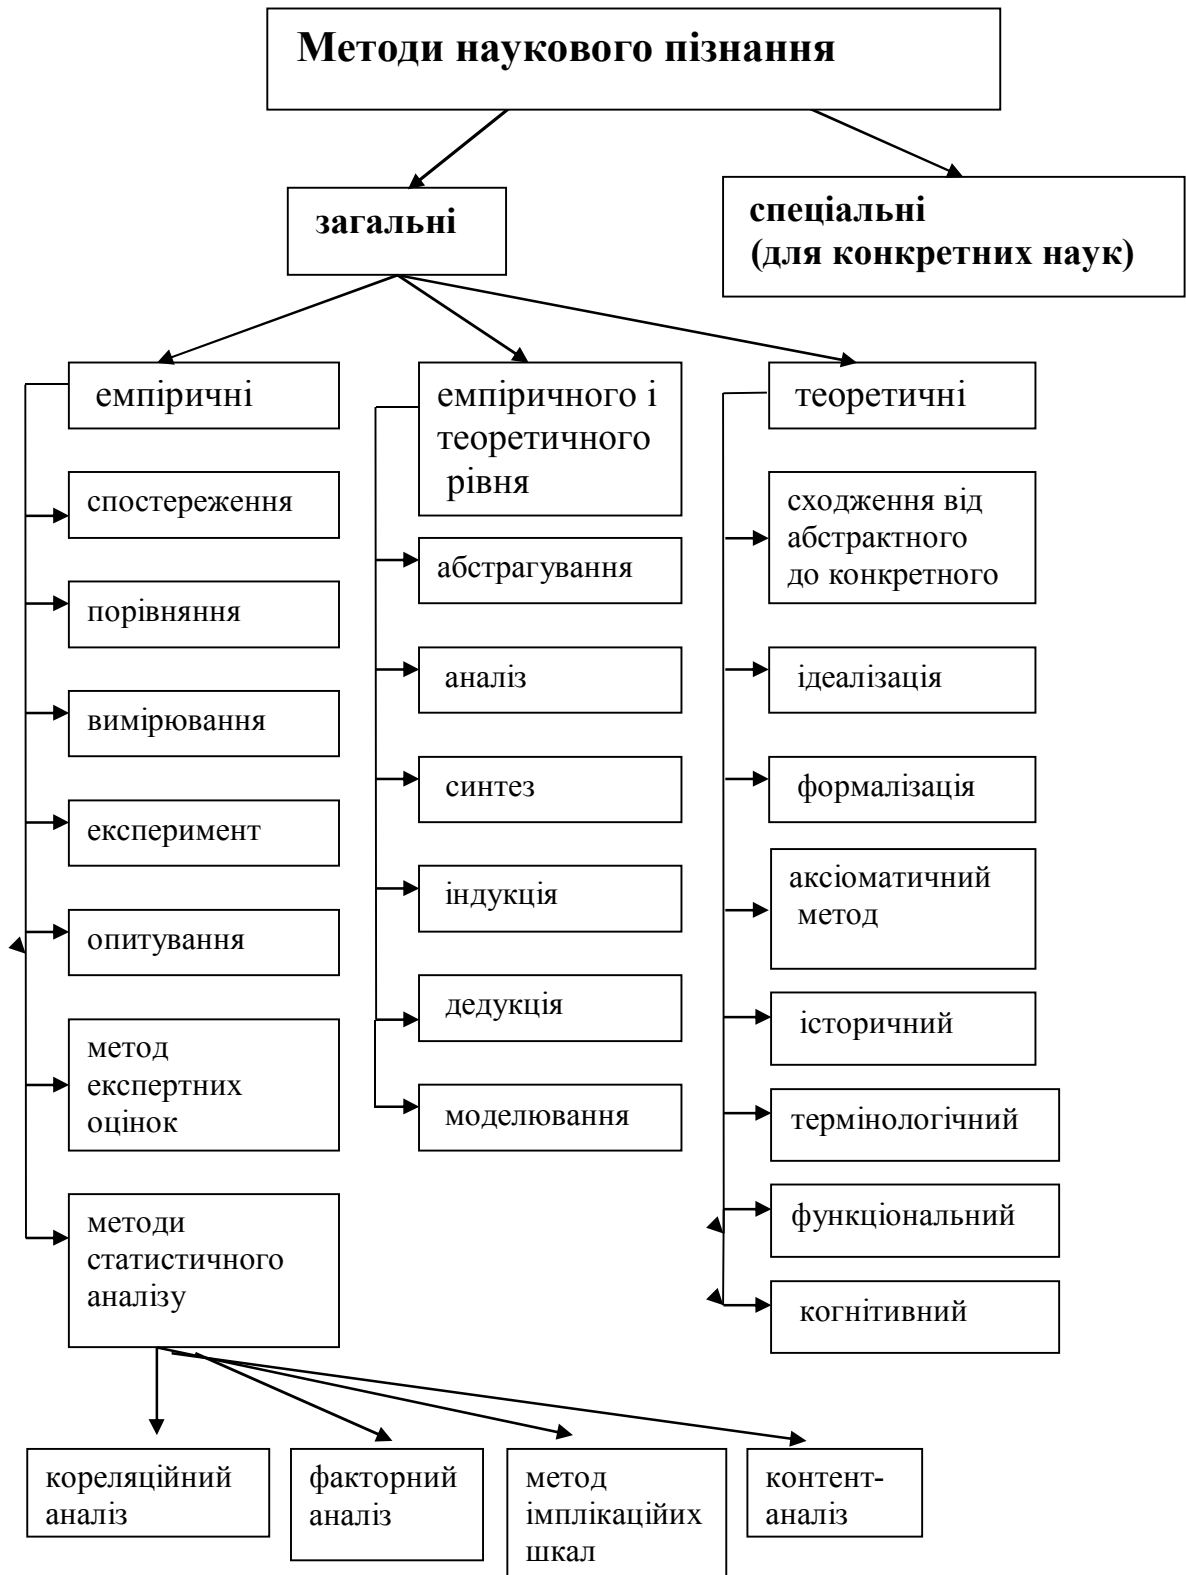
Методи наукового пізнання

загальні

спеціальні (для конкретних наук)

емпіричні

спостереження

порівняння

вимірювання

експеримент

опитування

метод експертних оцінок

методи статистичного аналізу

емпіричного і теоретичного рівня

абстрагування

аналіз

синтез

індукція

дедукція

моделювання

теоретичні

сходження від абстрактного до конкретного

ідеалізація

формалізація

аксіоматичний метод

історичний

термінологічний

функціональний

когнітивний

кореляційний аналіз

факторний аналіз

метод імплікаційих шкал

контент-аналіз